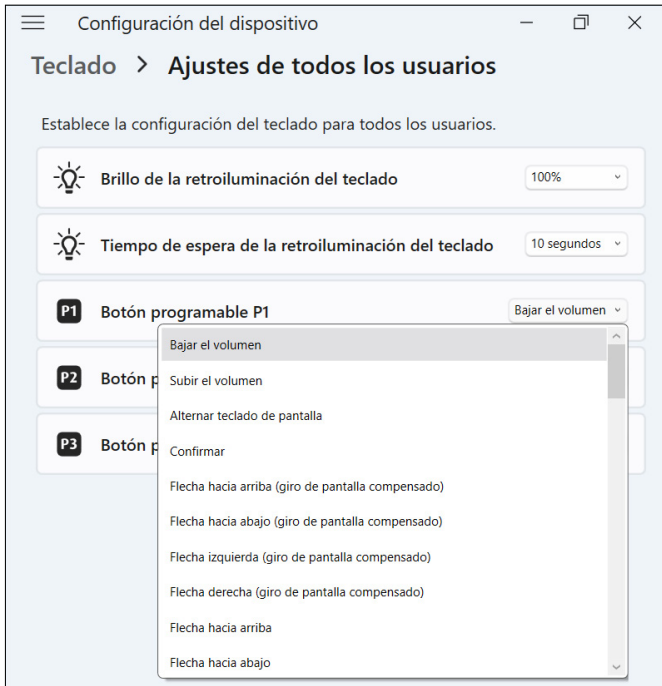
Configuración del dispositivo

Teclado > Ajustes de todos los usuarios

Establece la configuración del teclado para todos los usuarios.

Brillo de la retroiluminación del teclado 100%

Tiempo de espera de la retroiluminación del teclado 10 segundos

P1 Botón programable P1 Bajar el volumen

P2 Botón p

P3 Botón p

Bajar el volumen
Subir el volumen
Alternar teclado de pantalla
Confirmar
Flecha hacia arriba (giro de pantalla compensado)
Flecha hacia abajo (giro de pantalla compensado)
Flecha izquierda (giro de pantalla compensado)
Flecha derecha (giro de pantalla compensado)
Flecha hacia arriba
Flecha hacia abajo